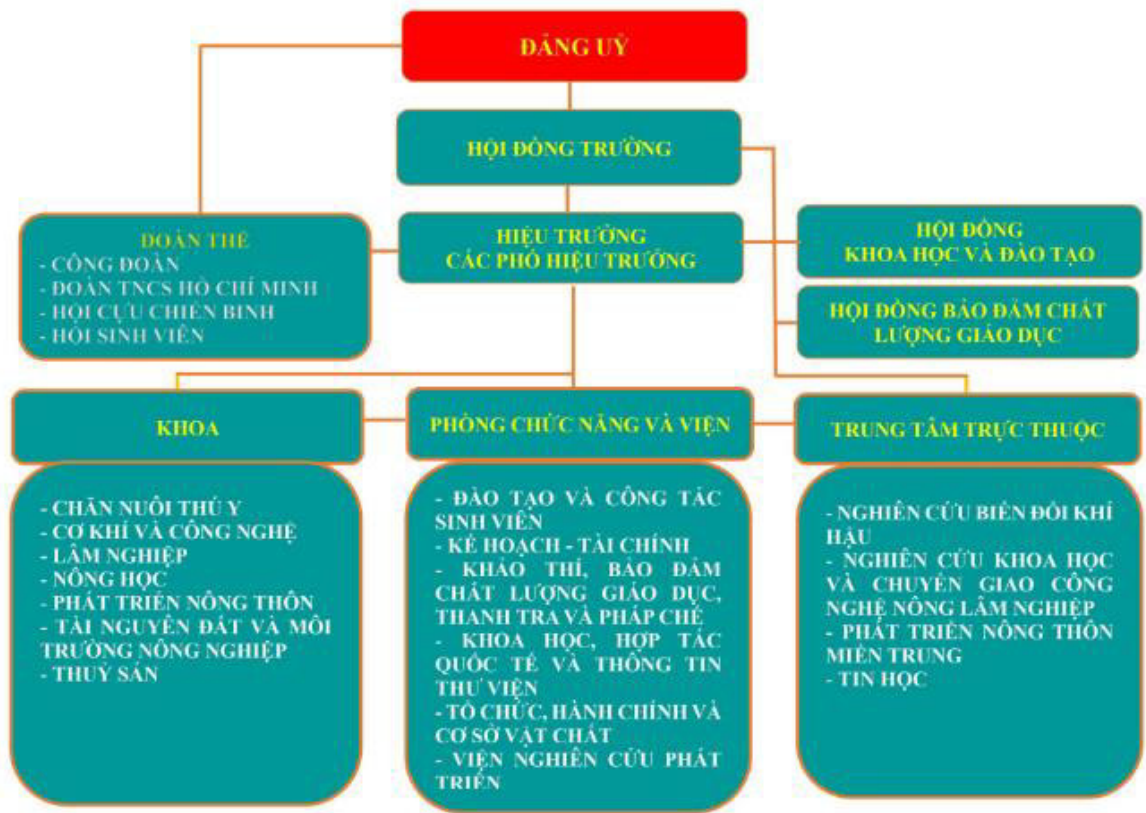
ĐẢNG UỶ

HỘI ĐỒNG TRƯỜNG

ĐOÀN THỂ
- CÔNG ĐOÀN
- ĐOÀN TNCS HỒ CHÍ MINH
- HỘI CỰU CHIẾN BINH
- HỘI SINH VIÊN

HIỆU TRƯỞNG
CÁC PHÓ HIỆU TRƯỞNG

HỘI ĐỒNG
KHOA HỌC VÀ ĐÀO TẠO

HỘI ĐỒNG BẢO ĐẢM CHẤT LƯỢNG GIÁO DỤC

KHOA

PHÒNG CHỨC NĂNG VÀ VIỆN

TRUNG TÂM TRỰC THUỘC

- CHĂN NUÔI THÚ Y
- CƠ KHÍ VÀ CÔNG NGHỆ
- LÂM NGHIỆP
- NÔNG HỌC
- PHÁT TRIỂN NÔNG THÔN
- TÀI NGUYÊN ĐẤT VÀ MÔI TRƯỜNG NÔNG NGHIỆP
- THUỶ SẢN

- ĐÀO TẠO VÀ CÔNG TÁC SINH VIÊN
- KẾ HOẠCH - TÀI CHÍNH
- KHẢO THÍ, BẢO ĐẢM CHẤT LƯỢNG GIÁO DỤC, THANH TRA VÀ PHÁP CHẾ
- KHOA HỌC, HỢP TÁC QUỐC TẾ VÀ THÔNG TIN THƯ VIỆN
- TỔ CHỨC, HÀNH CHÍNH VÀ CƠ SỞ VẬT CHẤT
- VIỆN NGHIÊN CỨU PHÁT TRIỂN

- NGHIÊN CỨU BIẾN ĐỔI KHÍ HẬU
- NGHIÊN CỨU KHOA HỌC VÀ CHUYỂN GIAO CÔNG NGHỆ NÔNG LÂM NGHIỆP
- PHÁT TRIỂN NÔNG THÔN MIỀN TRUNG
- TIN HỌC